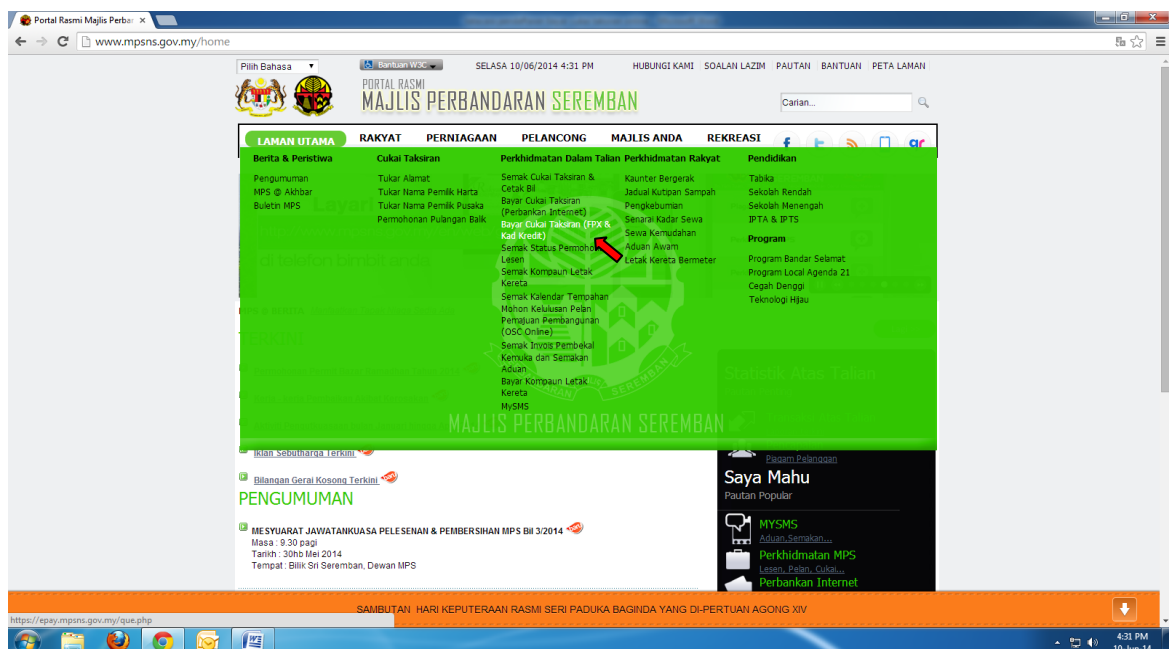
Portal Rasmi Majlis Perba ×

www.mpsns.gov.my/home

Pilih Bahasa
Bantuan W3C
SELASA 10/06/2014 4:31 PM
HUBUNGI KAMI | SOALAN LAZIM | PAUTAN | BANTUAN | PETA LAMAN

PORTAL RASMI
MAJLIS PERBANDARAN SEREMBAN

Carian...

LAMAN UTAMA | RAKYAT | PERNIAGAAN | PELANCONG | MAJLIS ANDA | REKREASI

Berita & Peristiwa
Pengumuman
MPS @ Akhbar
Buletin MPS

Cukai Taksiran
Tukar Alamat
Tukar Nama Pemilik Harta
Tukar Nama Pemilik Pusaka
Permohonan Pulangan Balik

Perkhidmatan Dalam Talian
Semak Cukai Taksiran & Cetak Bil
Bayar Cukai Taksiran (Perbankan Internet)
Bayar Cukai Taksiran (FPX & Kad Kredit)
Semak Status Permohonan Lesen
Semak Kompaun Letak Kereta
Semak Kalendar Tempahan
Mohon Kelulusan Pelan Pemajuan Pembangunan (OSC Online)
Semak Invois Pembekal
Kemuka dan Semakan Aduan
Bayar Kompaun Letak Kereta
MySMS

Perkhidmatan Rakyat
Kaunter Bergerak
Jadual Kutipan Sampah
Pengkebumian
Senarai Kadar Sewa
Sewa Kemudahan
Aduan Awam
Letak Kereta Bermeter

Pendidikan
Tabika
Sekolah Rendah
Sekolah Menengah
IPTA & IPTS

Program
Program Bandar Selamat
Program Local Agenda 21
Cegah Denggi
Teknologi Hijau

MAJLIS PERBANDARAN SEREMBAN

Iklan Sebutharga Terkini

Bilangan Gerai Kosong Terkini

PENGUMUMAN

MESYUARAT JAWATANKUASA PELESENAN & PEMBERSIHAN MPS Bil 3/2014
Masa : 9.30 pagi
Tarikh : 30hb Mei 2014
Tempat : Bilik Sri Seremban, Dewan MPS

Piagam Pelanggan
Saya Mahu
Pautan Popular
MYSMS
Aduan,Semakan...
Perkhidmatan MPS
Lesen, Pelan, Cukai...
Perbankan Internet

SAMBUTAN HARI KEPUTERAAN RASMI SERI PADUKA BAGINDA YANG DI-PERTUAN AGONG XIV

https://epay.mpsns.gov.my/que.php

4:31 PM
10-Jun-14